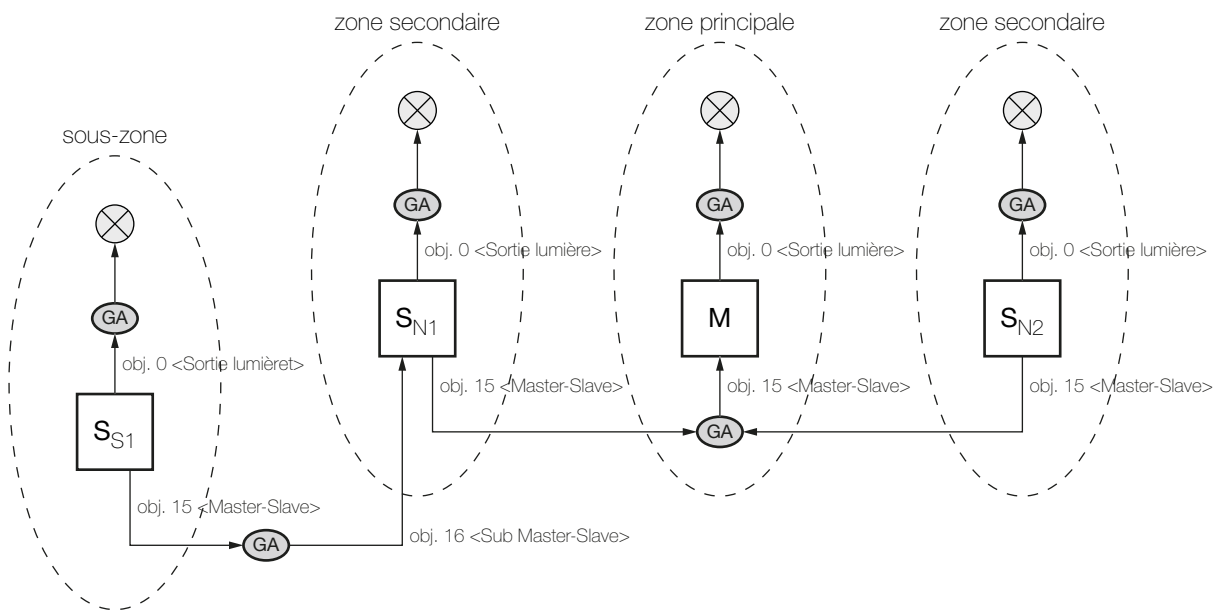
zone secondaire

zone principale

zone secondaire

sous-zone

GA

obj. 0 <Sortie lumièret>

$S_{S1}$

obj. 15 <Master-Slave>

GA

obj. 16 <Sub Master-Slave>

GA

obj. 0 <Sortie lumière>

$S_{N1}$

obj. 15 <Master-Slave>

GA

obj. 0 <Sortie lumière>

M

obj. 15 <Master-Slave>

GA

GA

obj. 0 <Sortie lumière>

$S_{N2}$

obj. 15 <Master-Slave>